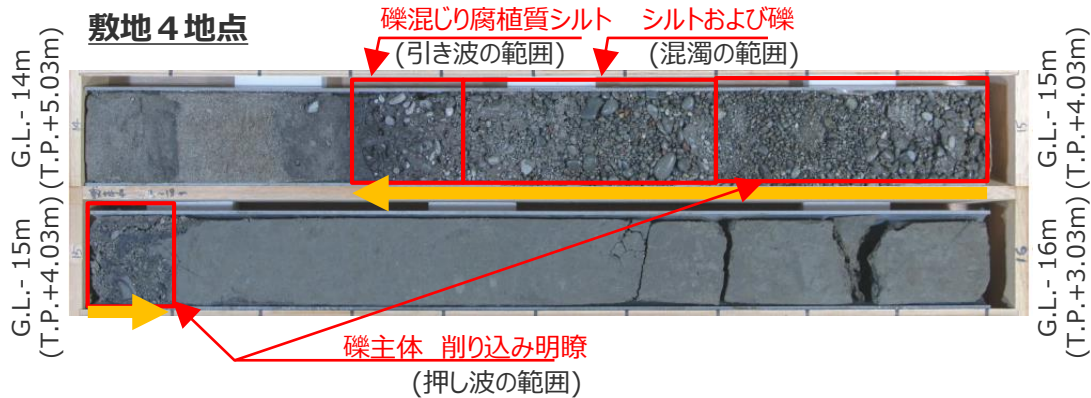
敷地４地点

礫混じり腐植質シルト
(引き波の範囲)

シルトおよび礫
(混濁の範囲)

G.L.- 14m
(T.P.+5.03m)

G.L.- 15m
(T.P.+4.03m)

G.L.- 15m
(T.P.+4.03m)

G.L.- 16m
(T.P.+3.03m)

礫主体　削り込み明瞭
(押し波の範囲)